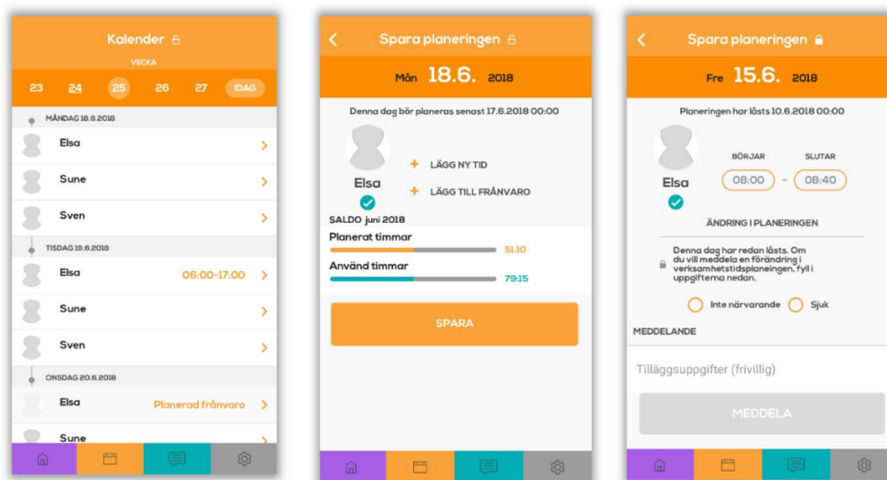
Kalender

VECKA

23 24 25 26 27 IDAG

MÅNDAG 18.6.2018

Elsa

Sune

Sven

TISDAG 19.6.2018

Elsa 06:00-17:00

Sune

Sven

ONSDAG 20.6.2018

Elsa Planerad frånvaro

Sune

Spara planeringen

Mån 18.6. 2018

Denna dag bör planeras senast 17.6.2018 00:00

Elsa

+ LÄGG NY TID

+ LÄGG TILL FRÅNVARO

SALDO juni 2018

Planerat timmar 51:10

Använd timmar 79:15

SPARA

Spara planeringen

Fre 15.6. 2018

Planeringen har låsts 10.6.2018 00:00

Elsa

BÖRJAR SLUTAR

08:00 - 08:40

ÄNDRING I PLANERINGEN

Denna dag har redan låsts. Om du vill meddela en förändring i verksamhetstidsplaneingen, fyll i uppgifterna nedan.

Inte närvarande Sjuk

MEDDELANDE

Tilläggsuppgifter (frivillig)

MEDDELA